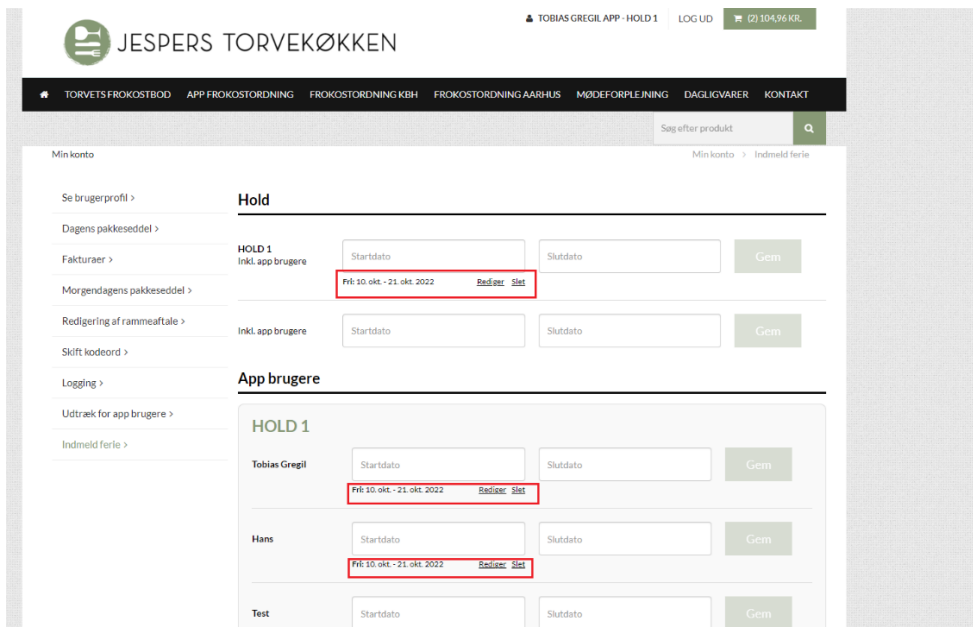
JESPERS TORVEKØKKEN

TOBIAS GREGIL APP - HOLD 1   LOG UD   (2) 104,96 KR.

TORVETS FROKOSTBOD   APP FROKOSTORDNING   FROKOSTORDNING KBH   FROKOSTORDNING AARHUS   MØDEFORPLEJNING   DAGLIGVARER   KONTAKT

Søg efter produkt

Min konto

Min konto > Indmeld ferie

Se brugerprofil >
Dagens pakkeseddel >
Fakturaer >
Morgendagens pakkeseddel >
Redigering af rammeaftale >
Skift kodeord >
Logging >
Udtræk for app brugere >
Indmeld ferie >

Hold

HOLD 1
Inkl. app brugere
Startdato
Slutdato
Gem
Fri: 10. okt. - 21. okt. 2022 Rediger Slet

Inkl. app brugere
Startdato
Slutdato
Gem

App brugere

HOLD 1

Tobias Gregil
Startdato
Slutdato
Gem
Fri: 10. okt. - 21. okt. 2022 Rediger Slet

Hans
Startdato
Slutdato
Gem
Fri: 10. okt. - 21. okt. 2022 Rediger Slet

Test
Startdato
Slutdato
Gem